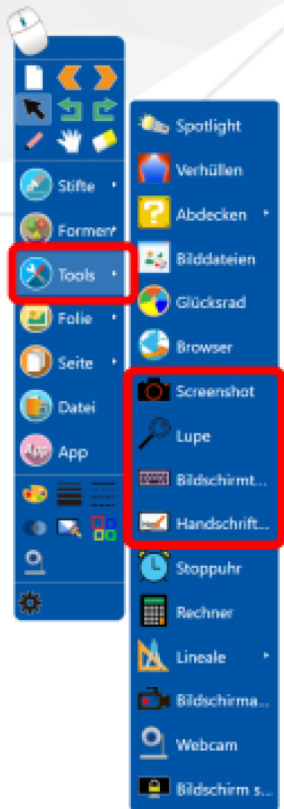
Stifte
Formen
Tools
Folie
Seite
Datei
App

Spotlight
Verhüllen
Abdecken
Bilddateien
Glücksrad
Browser
Screenshot
Lupe
Bildschirmt...
Handschrift...
Stoppuhr
Rechner
Lineale
Bildschirma...
Webcam
Bildschirm s...